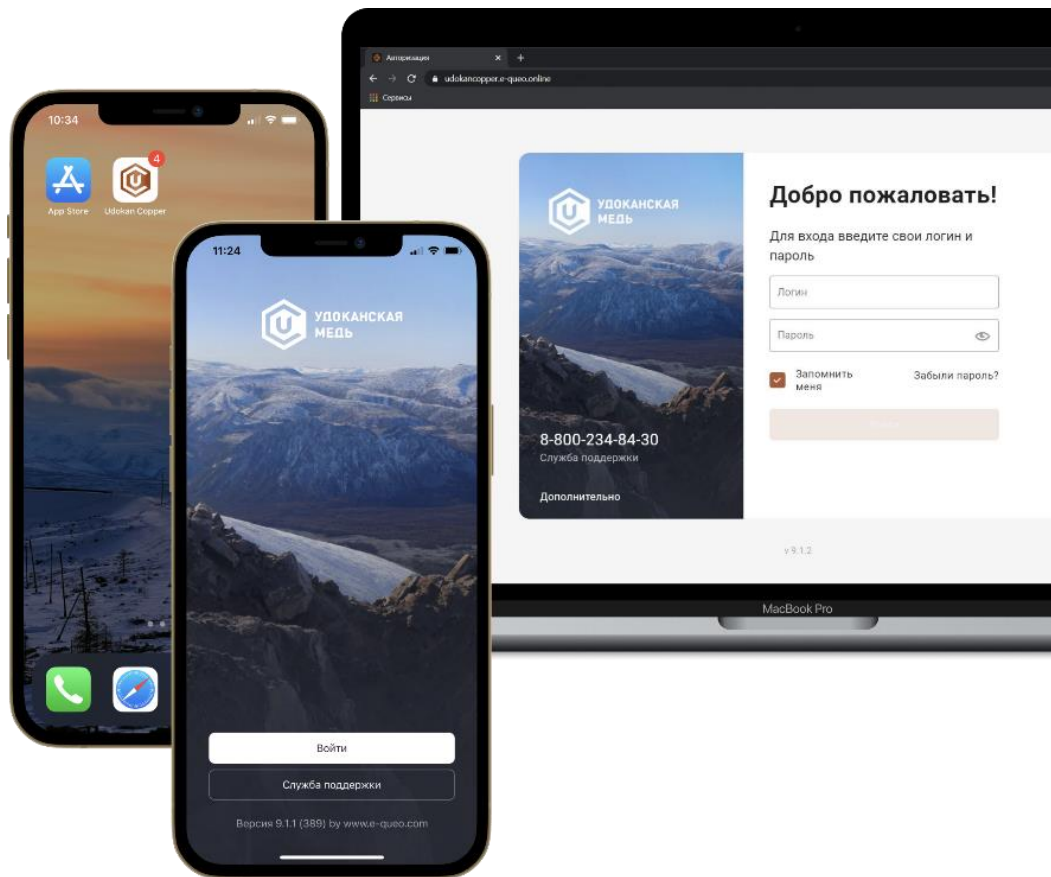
10:34

4

App Store

Udokan Copper

11:24

УДОКАНСКАЯ МЕДЬ

Войти

Служба поддержки

Версия 9.1.1 (389) by www.e-queo.com

Авторизация

udokancopper.e-queo.online

Сервисы

УДОКАНСКАЯ МЕДЬ

8-800-234-84-30

Служба поддержки

Дополнительно

Добро пожаловать!

Для входа введите свои логин и пароль

Логин

Пароль

Запомнить меня

Забыли пароль?

v 9.1.2

MacBook Pro